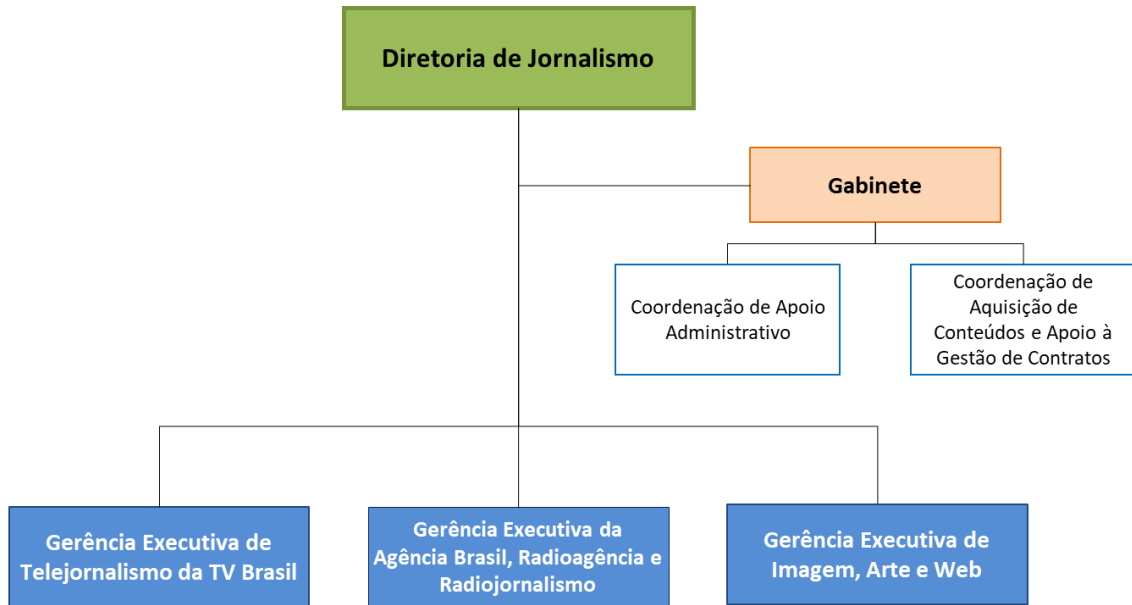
Diretoria de Jornalismo

Gabinete

Coordenação de Apoio Administrativo

Coordenação de Aquisição de Conteúdos e Apoio à Gestão de Contratos

Gerência Executiva de Telejornalismo da TV Brasil

Gerência Executiva da Agência Brasil, Radioagência e Radiojornalismo

Gerência Executiva de Imagem, Arte e Web